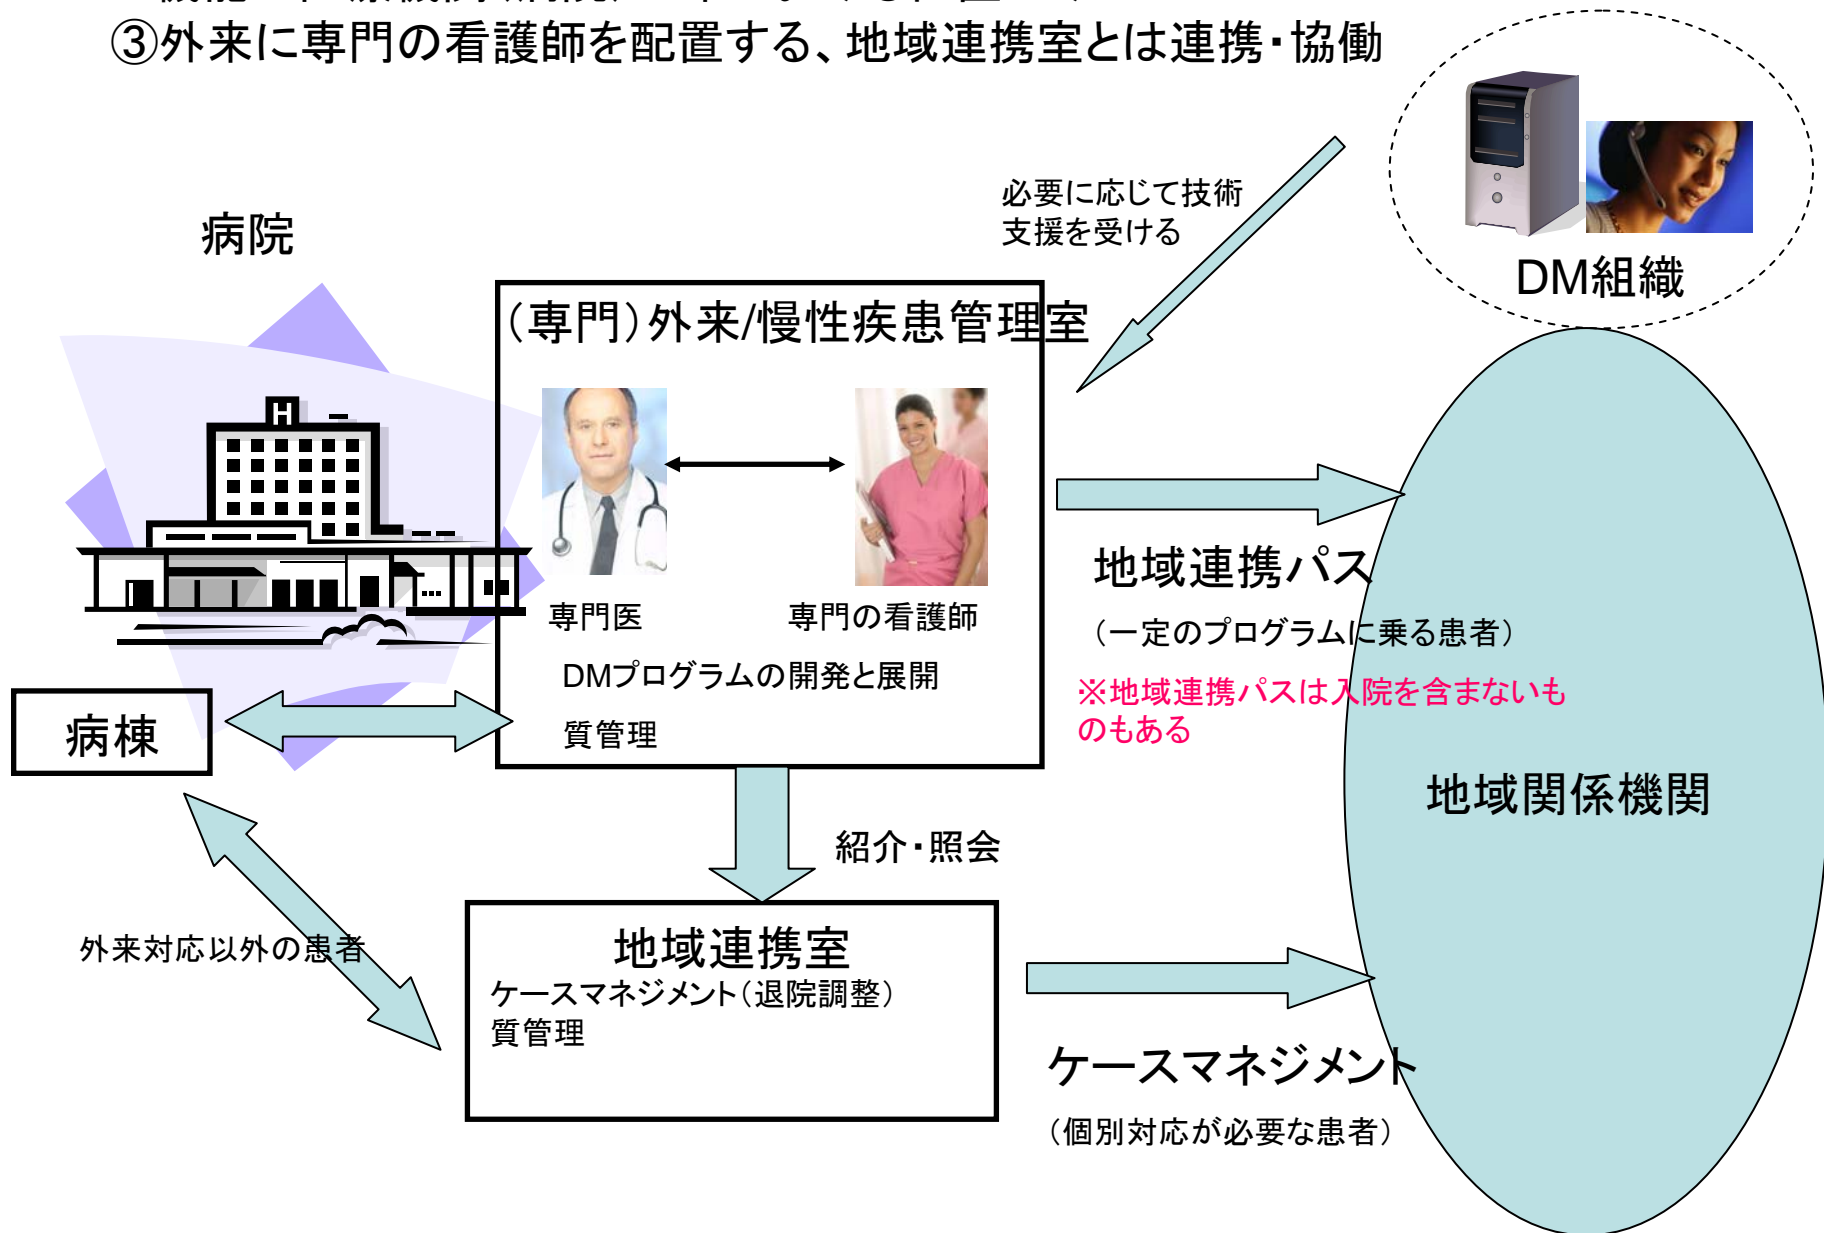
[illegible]
③外来に専門の看護師を配置する、地域連携室とは連携・協働

必要に応じて技術支援を受ける

DM組織

病院

(専門)外来/慢性疾患管理室

専門医

専門の看護師

DMプログラムの開発と展開

質管理

病棟

地域連携パス

(一定のプログラムに乗る患者)

※地域連携パスは入院を含まないものもある

地域関係機関

紹介・照会

外来対応以外の患者

地域連携室
ケースマネジメント(退院調整)
質管理

ケースマネジメント

(個別対応が必要な患者)